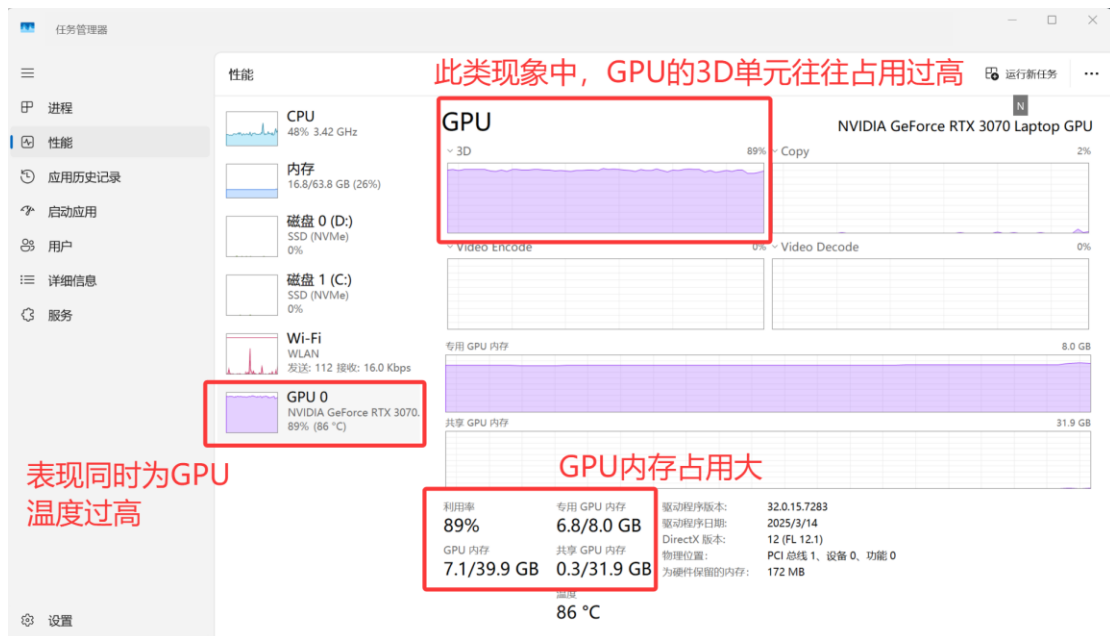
任务管理器

性能

进程
性能
应用历史记录
启动应用
用户
详细信息
服务

设置

此类现象中，GPU的3D单元往往占用过高

运行新任务

N

CPU
48% 3.42 GHz

内存
16.8/63.8 GB (26%)

磁盘 0 (D:)
SSD (NVMe)
0%

磁盘 1 (C:)
SSD (NVMe)
0%

Wi-Fi
WLAN
发送: 112 接收: 16.0 Kbps

GPU 0
NVIDIA GeForce RTX 3070.
89% (86 °C)

表现同时为GPU温度过高

GPU
NVIDIA GeForce RTX 3070 Laptop GPU

3D 89%
Copy 2%
Video Encode 0%
Video Decode 0%

专用 GPU 内存 8.0 GB

共享 GPU 内存 31.9 GB

GPU内存占用大

利用率
89%
专用 GPU 内存
6.8/8.0 GB
GPU 内存
7.1/39.9 GB
共享 GPU 内存
0.3/31.9 GB
温度
86 °C

驱动程序版本: 32.0.15.7283
驱动程序日期: 2025/3/14
DirectX 版本: 12 (FL 12.1)
物理位置: PCI 总线 1、设备 0、功能 0
为硬件保留的内存: 172 MB